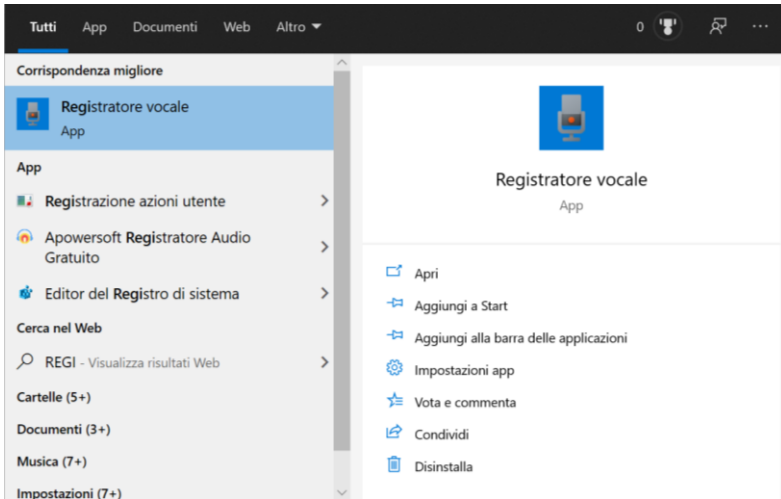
Tutti App Documenti Web Altro ▼ 0 ···

Corrispondenza migliore

Registratore vocale
App

App

Registrazione azioni utente

Apowersoft Registratore Audio Gratuito

Editor del Registro di sistema

Cerca nel Web

REGI - Visualizza risultati Web

Cartelle (5+)

Documenti (3+)

Musica (7+)

Impostazioni (7+)

Registratore vocale
App

Apri

Aggiungi a Start

Aggiungi alla barra delle applicazioni

Impostazioni app

Vota e commenta

Condividi

Disinstalla